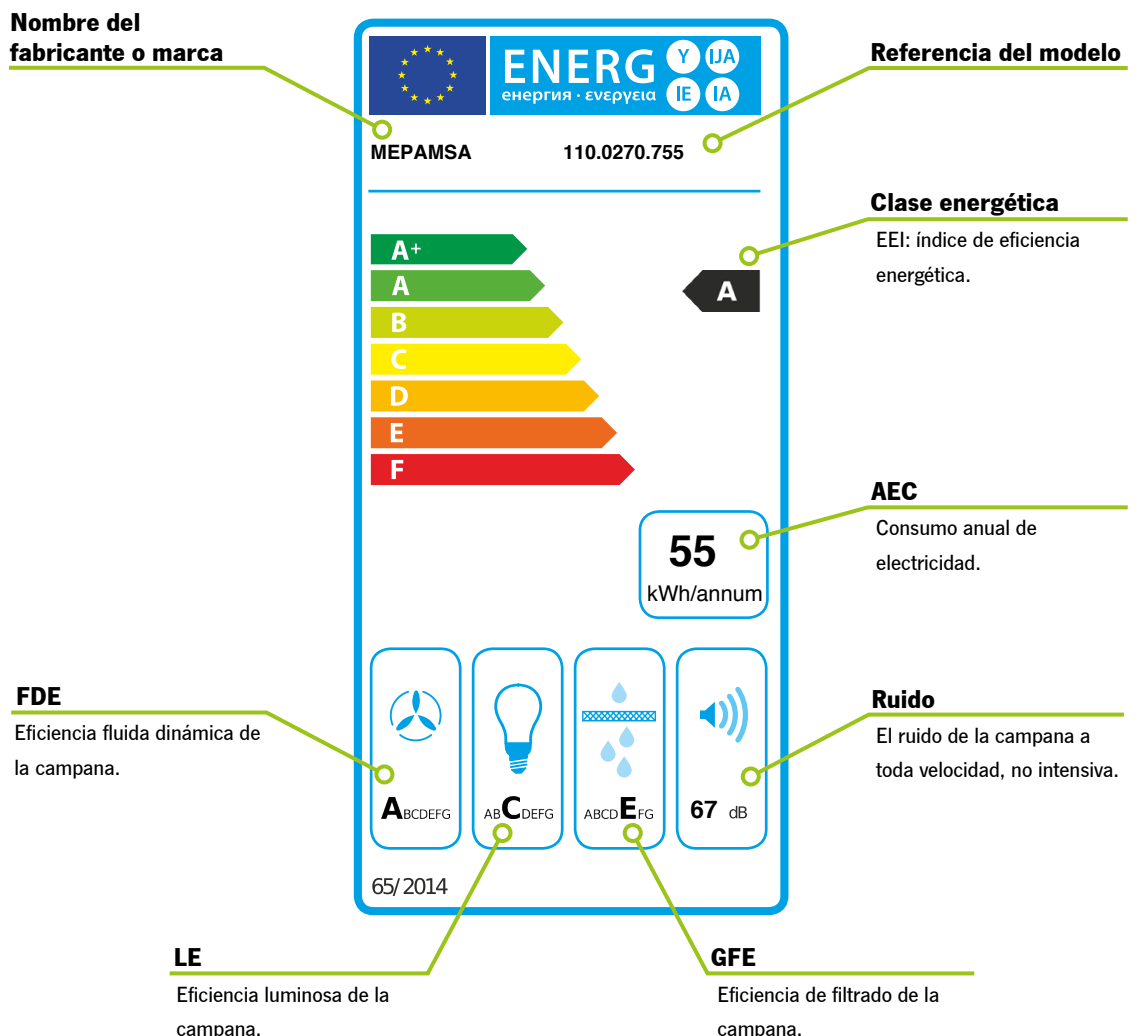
Nombre del fabricante o marca

Referencia del modelo

ENERG Y IJA IE IA
енергия · ενεργεια

MEPAMSA 110.0270.755

Clase energética
EEI: índice de eficiencia energética.

A+
A
B
C
D
E
F

A

AEC
Consumo anual de electricidad.

55
kWh/annum

FDE
Eficiencia fluida dinámica de la campana.

Ruido
El ruido de la campana a toda velocidad, no intensiva.

ABCDEFG ABCDEFG ABCDEFG 67 dB

65/2014

LE
Eficiencia luminosa de la campana.

GFE
Eficiencia de filtrado de la campana.